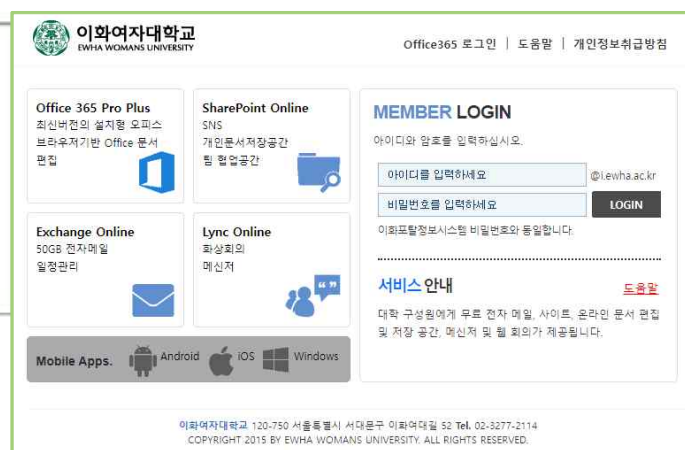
이화여자대학교
EWHA WOMANS UNIVERSITY

Office365 로그인 | 도움말 | 개인정보취급방침

Office 365 Pro Plus
최신버전의 설치형 오피스
브라우저기반 Office 문서 편집

SharePoint Online
SNS
개인문서저장공간
팀 협업공간

Exchange Online
50GB 전자메일
일정관리

Lync Online
화상회의
메신저

Mobile Apps. Android iOS Windows

MEMBER LOGIN
아이디와 암호를 입력하십시오.

아이디를 입력하세요 @i.ewha.ac.kr
비밀번호를 입력하세요 LOGIN
이화포탈정보시스템 비밀번호와 동일합니다.

서비스 안내 도움말
대학 구성원에게 무료 전자 메일, 사이트, 온라인 문서 편집 및 저장 공간, 메신저 및 웹 회의가 제공됩니다.

이화여자대학교 120-750 서울특별시 서대문구 이화여대길 52 Tel. 02-3277-2114
COPYRIGHT 2015 BY EWHA WOMANS UNIVERSITY. ALL RIGHTS RESERVED.